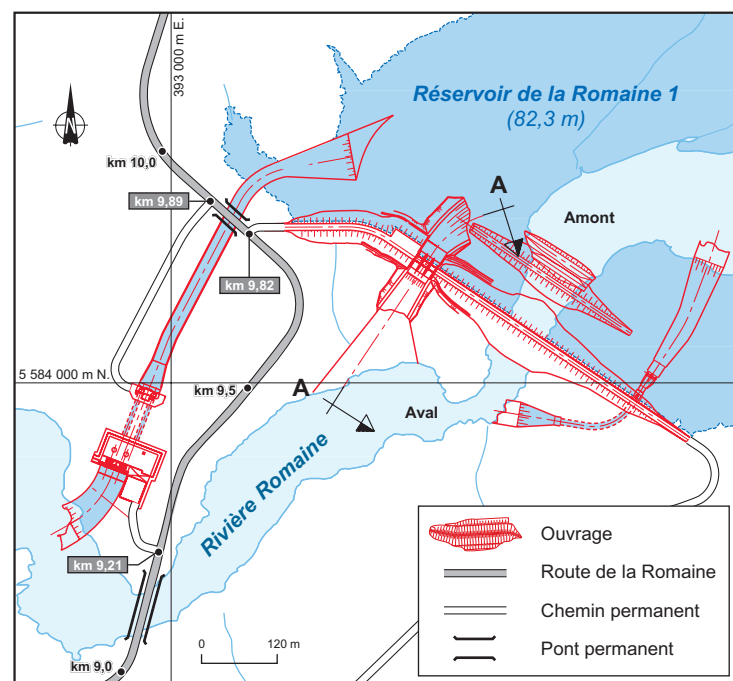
393 000 m E.

Réservoir de la Romaine 1
(82,3 m)

km 10,0
km 9,89
km 9,82
A
Amont
5 584 000 m N.
km 9,5
A
Aval
Rivière Romaine
km 9,21
km 9,0
0
120 m

Ouvrage
Route de la Romaine
Chemin permanent
Pont permanent